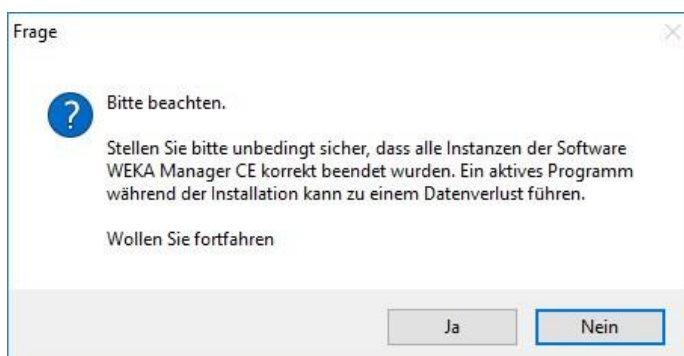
Frage

?

Bitte beachten.

Stellen Sie bitte unbedingt sicher, dass alle Instanzen der Software WEKA Manager CE korrekt beendet wurden. Ein aktives Programm während der Installation kann zu einem Datenverlust führen.

Wollen Sie fortfahren

Ja

Nein